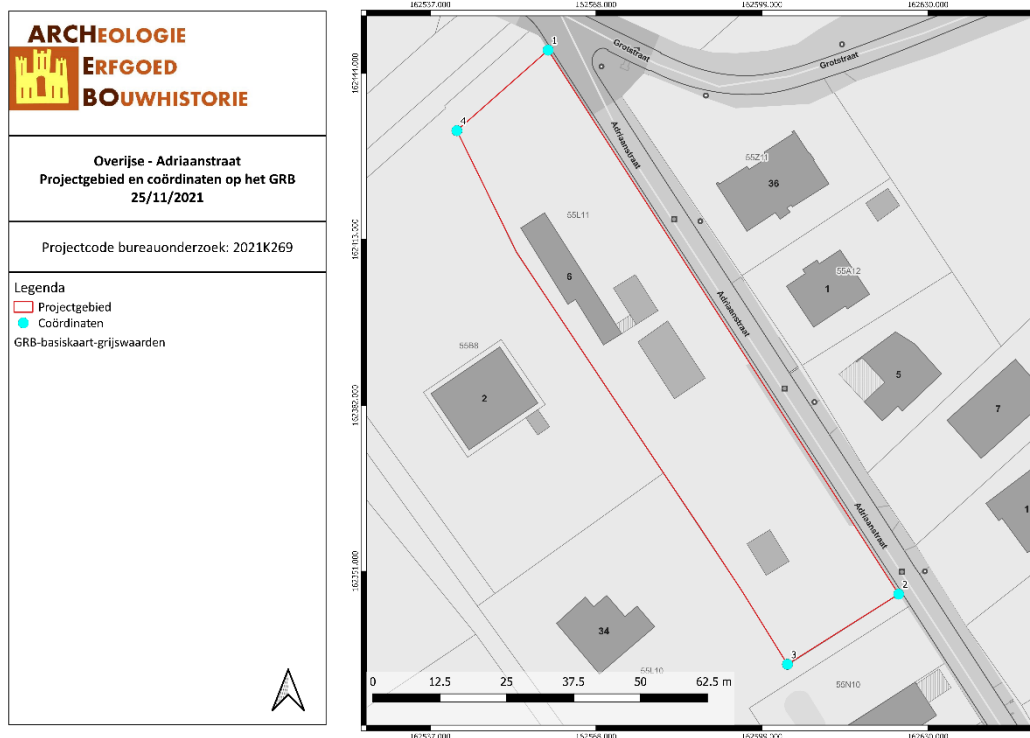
ARCHEOLOGIE
ERFGOED
BOUWHISTORIE

Overijse - Adriaanstraat
Projectgebied en coördinaten op het GRB
25/11/2021

Projectcode bureauonderzoek: 2021K269

Legenda
Projectgebied
Coördinaten
GRB-basiskaart-grijswaarden

162537.000
152568.000
162599.000
162630.000

162144.000
162113.000
162082.000
162051.000

Grotstraat
Grotstraat
Adriaanstraat
Adriaanstraat
Adriaanstraat

1
2
3
4

55Z11
36
55L11
6
55A12
1
5
7
55B8
2
34
55L10
55N10
1

0 12.5 25 37.5 50 62.5 m

162537.000
152568.000
162599.000
162630.000